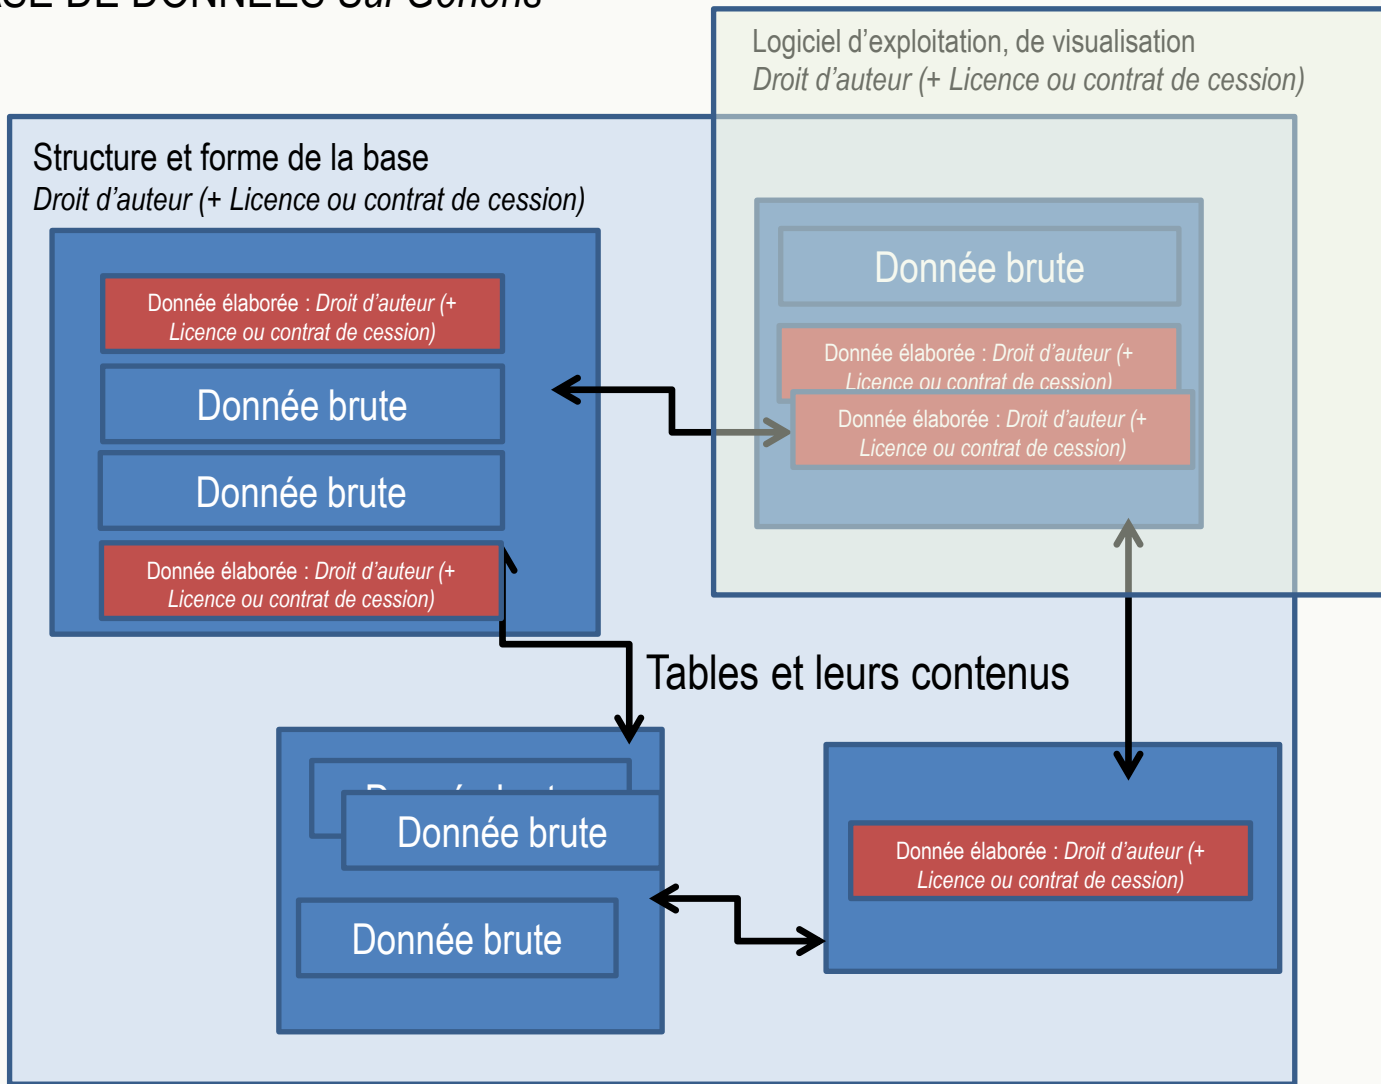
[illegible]

Logiciel d'exploitation, de visualisation
*Droit d'auteur (+ Licence ou contrat de cession)*

Structure et forme de la base
*Droit d'auteur (+ Licence ou contrat de cession)*

Donnée élaborée : *Droit d'auteur (+ Licence ou contrat de cession)*

Donnée brute

Donnée brute

Donnée élaborée : *Droit d'auteur (+ Licence ou contrat de cession)*

Donnée brute

Donnée élaborée : *Droit d'auteur (+ Licence ou contrat de cession)*

Donnée élaborée : *Droit d'auteur (+ Licence ou contrat de cession)*

Tables et leurs contenus

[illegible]

Donnée brute

Donnée brute

Donnée élaborée : *Droit d'auteur (+ Licence ou contrat de cession)*